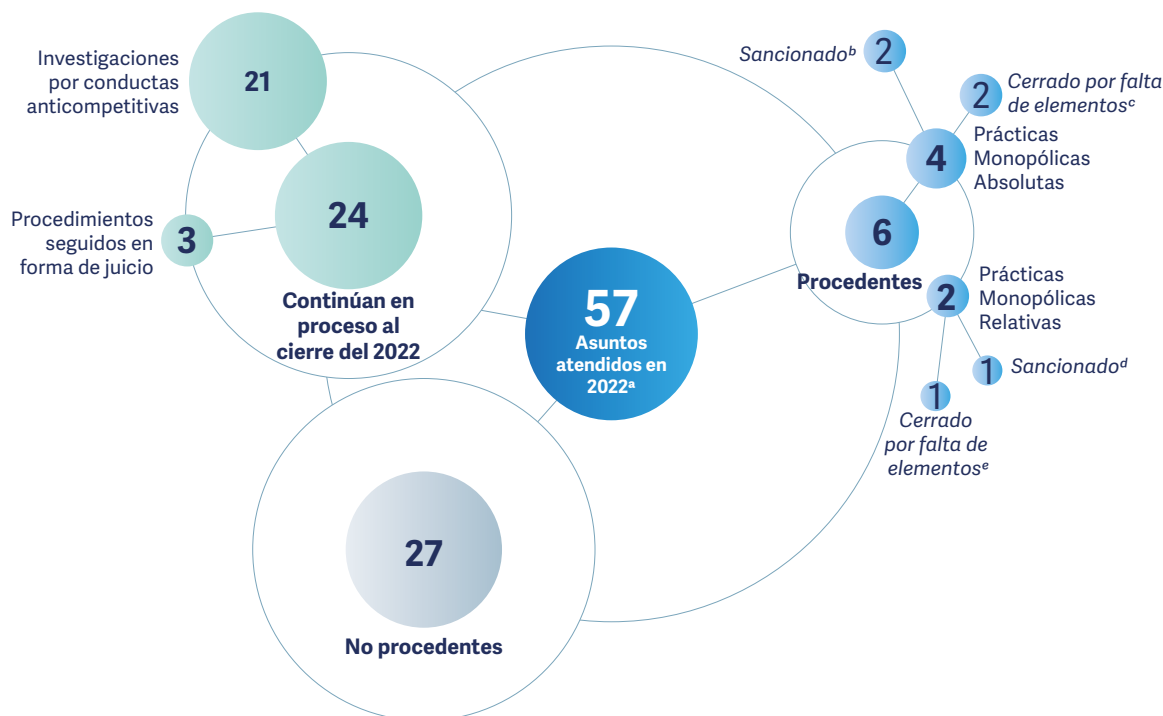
Investigaciones por conductas anticompetitivas
21

24

Procedimientos seguidos en forma de juicio
3

Continúan en proceso al cierre del 2022

57
Asuntos atendidos en 2022$^{a}$

27
No procedentes

Sancionado$^{b}$ 2

2 Cerrado por falta de elementos$^{c}$

4 Prácticas Monopólicas Absolutas

6
Procedentes

2 Prácticas Monopólicas Relativas

1 Sancionado$^{d}$

1
Cerrado por falta de elementos$^{e}$